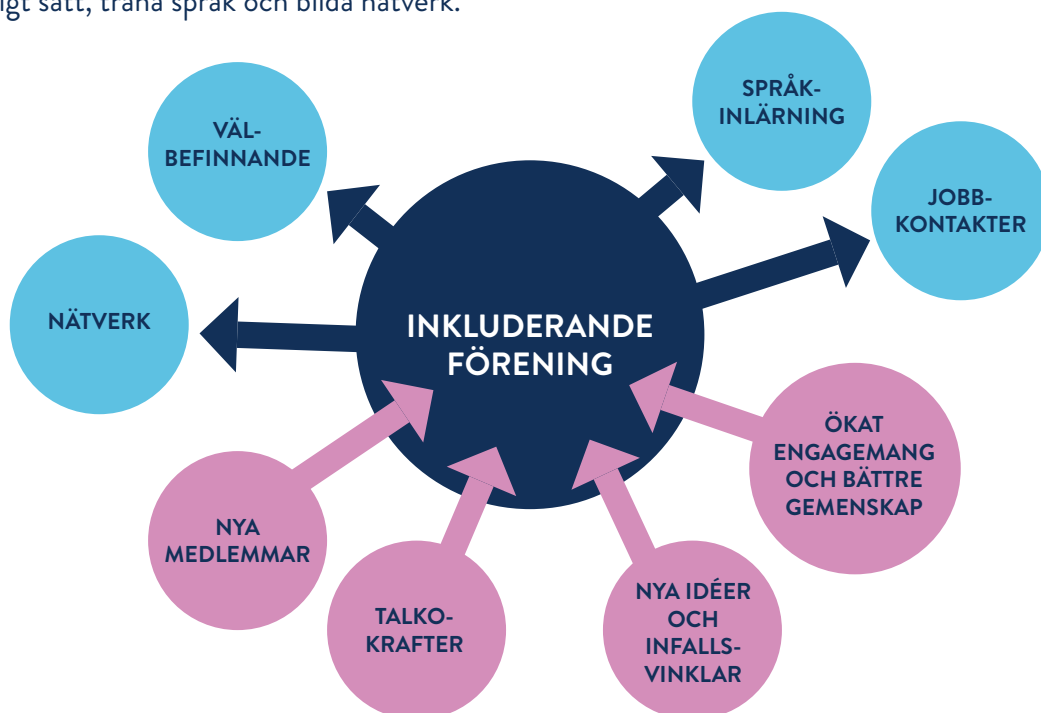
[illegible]igt sätt, träna språk och bilda nätverk.

VÄL-BEFINNANDE

SPRÅK-INLÄRNING

JOBB-KONTAKTER

NÄTVERK

INKLUDERANDE FÖRENING

ÖKAT ENGAGEMANG OCH BÄTTRE GEMENSKAP

NYA MEDLEMMAR

TALKO-KRAFTER

NYA IDÉER OCH INFALLS-VINKLAR